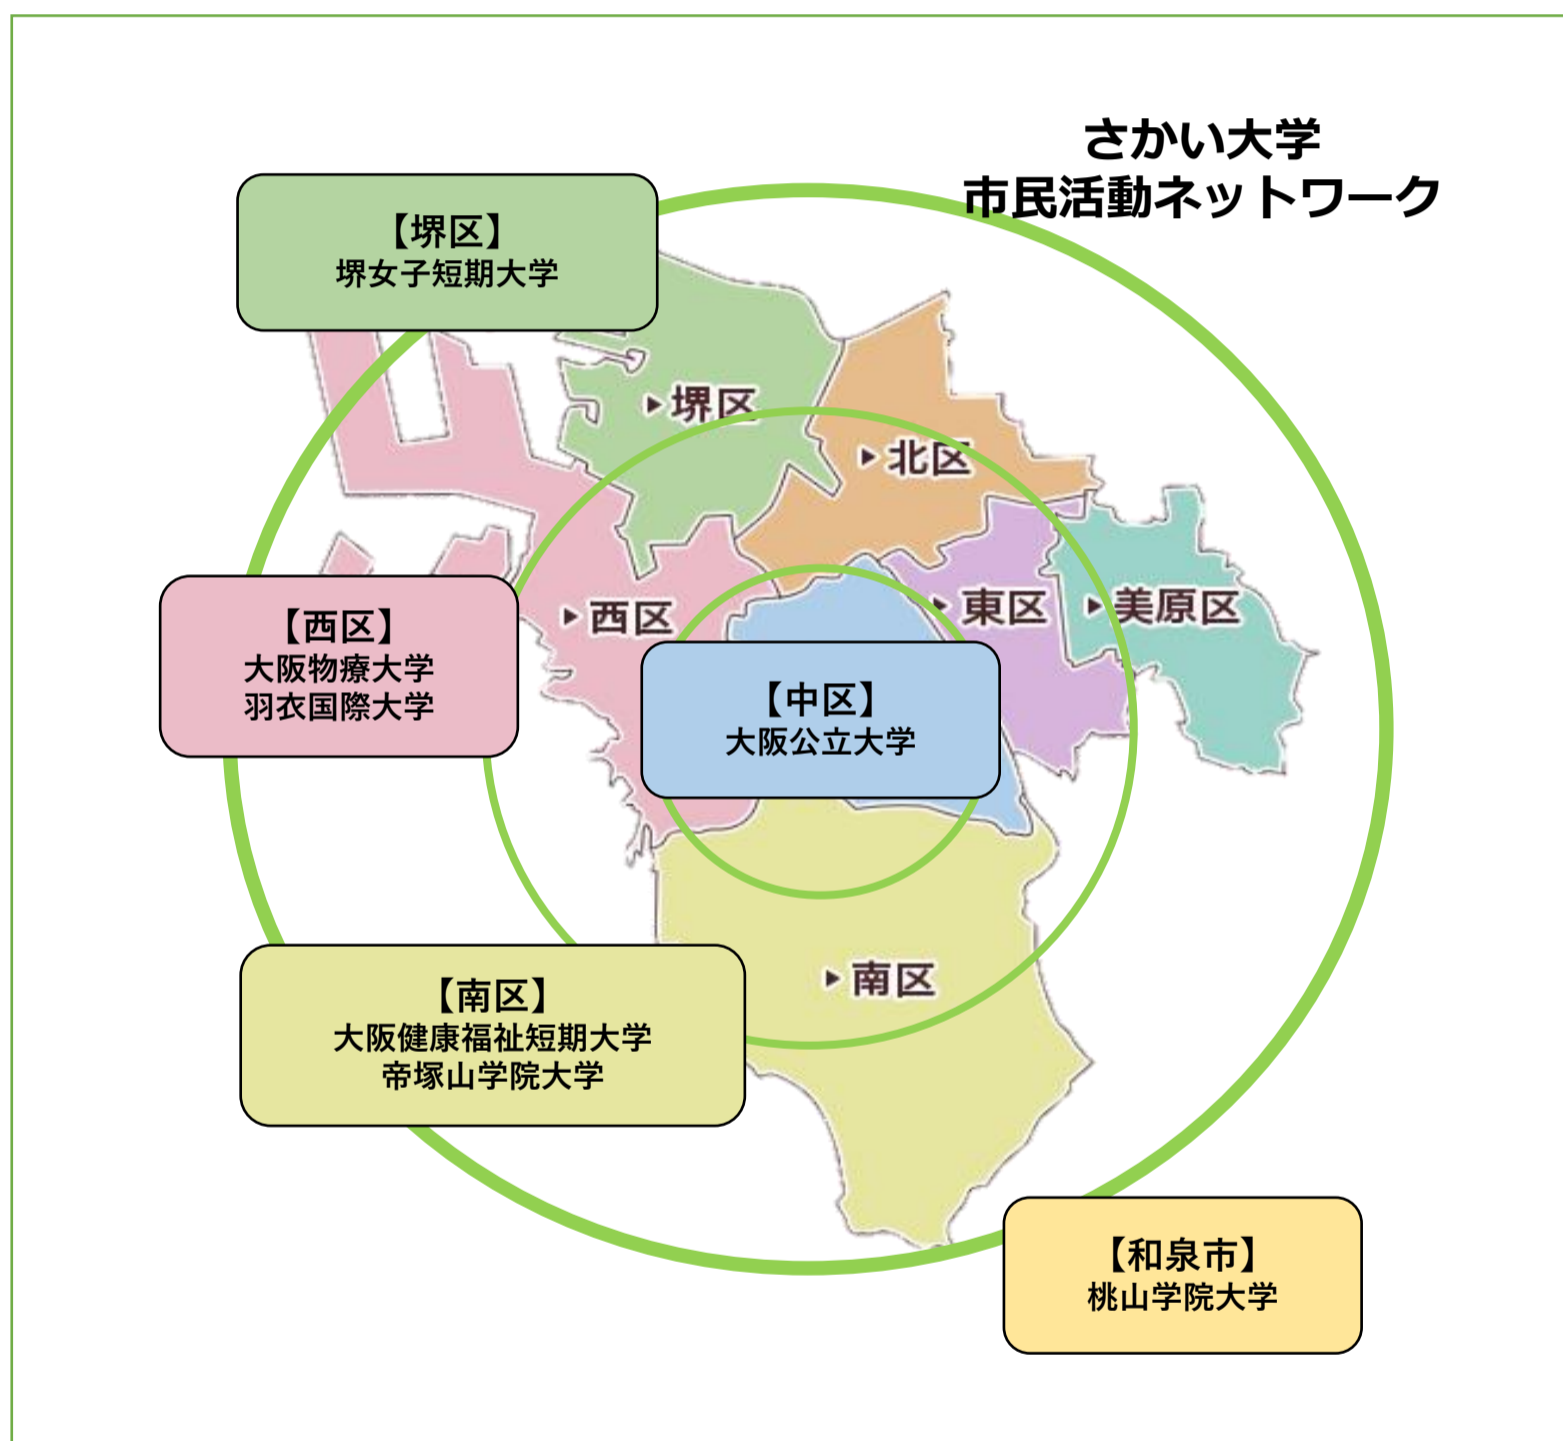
さかい大学
市民活動ネットワーク

【堺区】
堺女子短期大学

▸堺区

▸北区

【西区】
大阪物療大学
羽衣国際大学

▸西区

▸東区

▸美原区

【中区】
大阪公立大学

▸南区

【南区】
大阪健康福祉短期大学
帝塚山学院大学

【和泉市】
桃山学院大学